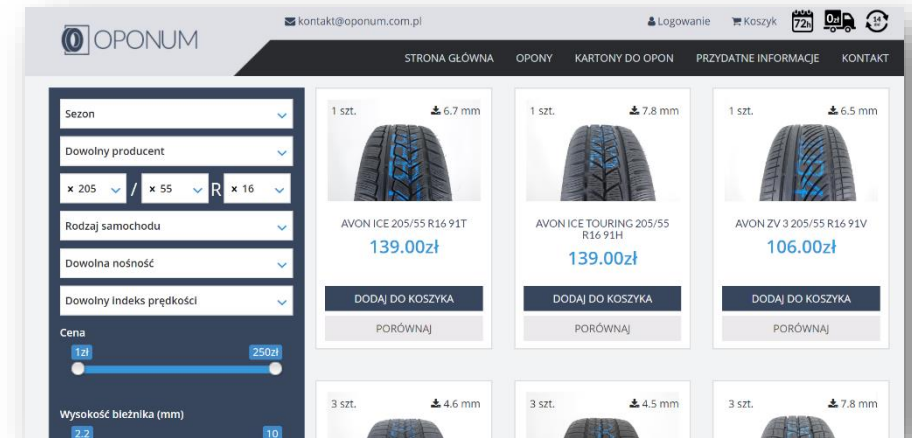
OPONUM

kontakt@oponum.com.pl

Logowanie Koszyk 72h 0zł 14

STRONA GŁÓWNA OPONY KARTONY DO OPON PRZYDATNE INFORMACJE KONTAKT

Sezon

Dowolny producent

× 205 / × 55 R × 16

Rodzaj samochodu

Dowolna nośność

Dowolny indeks prędkości

Cena

1zł 250zł

Wysokość bieżnika (mm)

2.2 10

1 szt. 6.7 mm

AVON ICE 205/55 R16 91T

139.00zł

DODAJ DO KOSZYKA

PORÓWNAJ

1 szt. 7.8 mm

AVON ICE TOURING 205/55 R16 91H

139.00zł

DODAJ DO KOSZYKA

PORÓWNAJ

1 szt. 6.5 mm

AVON ZV 3 205/55 R16 91V

106.00zł

DODAJ DO KOSZYKA

PORÓWNAJ

3 szt. 4.6 mm

3 szt. 4.5 mm

3 szt. 7.8 mm